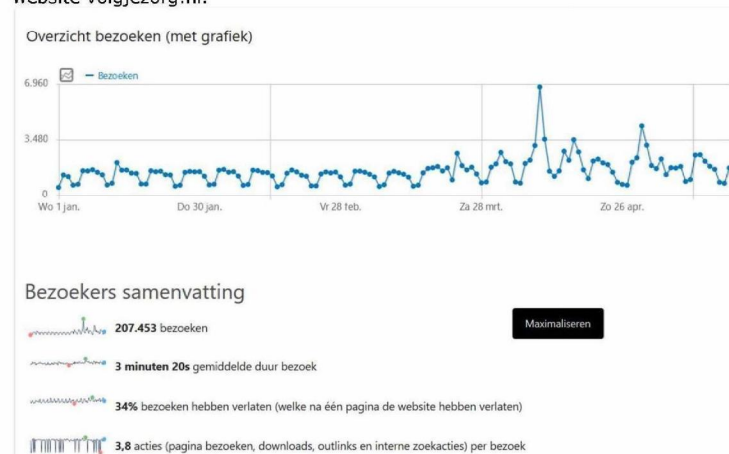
website volgjezorg.nl.

Overzicht bezoeken (met grafiek)

— Bezoeken

6.960

3.480

0

Wo 1 jan.

Do 30 jan.

Vr 28 feb.

Za 28 mrt.

Zo 26 apr.

Bezoekers samenvatting

207.453 bezoeken

Maximaliseren

3 minuten 20s gemiddelde duur bezoek

34% bezoeken hebben verlaten (welke na één pagina de website hebben verlaten)

3,8 acties (pagina bezoeken, downloads, outlinks en interne zoekacties) per bezoek